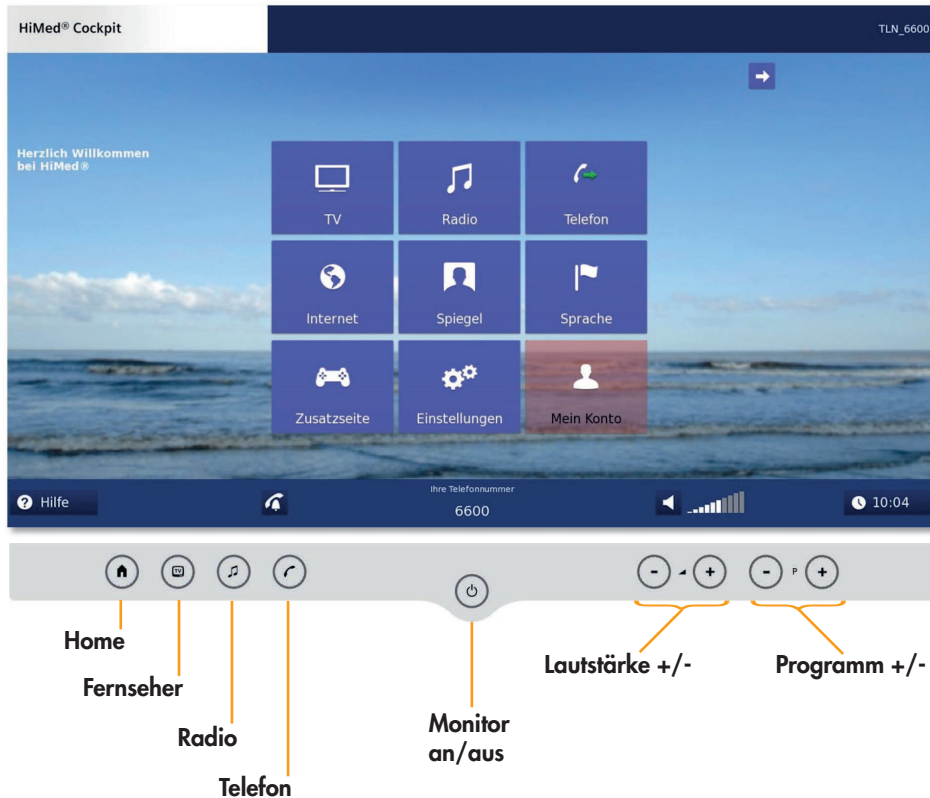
HiMed® Cockpit

TLN_6600

Herzlich Willkommen bei HiMed®

TV

Radio

Telefon

Internet

Spiegel

Sprache

Zusatzseite

Einstellungen

Mein Konto

Hilfe

Ihre Telefonnummer

6600

10:04

TV

P

Home

Fernseher

Radio

Telefon

Monitor an/aus

Lautstärke +/-

Programm +/-